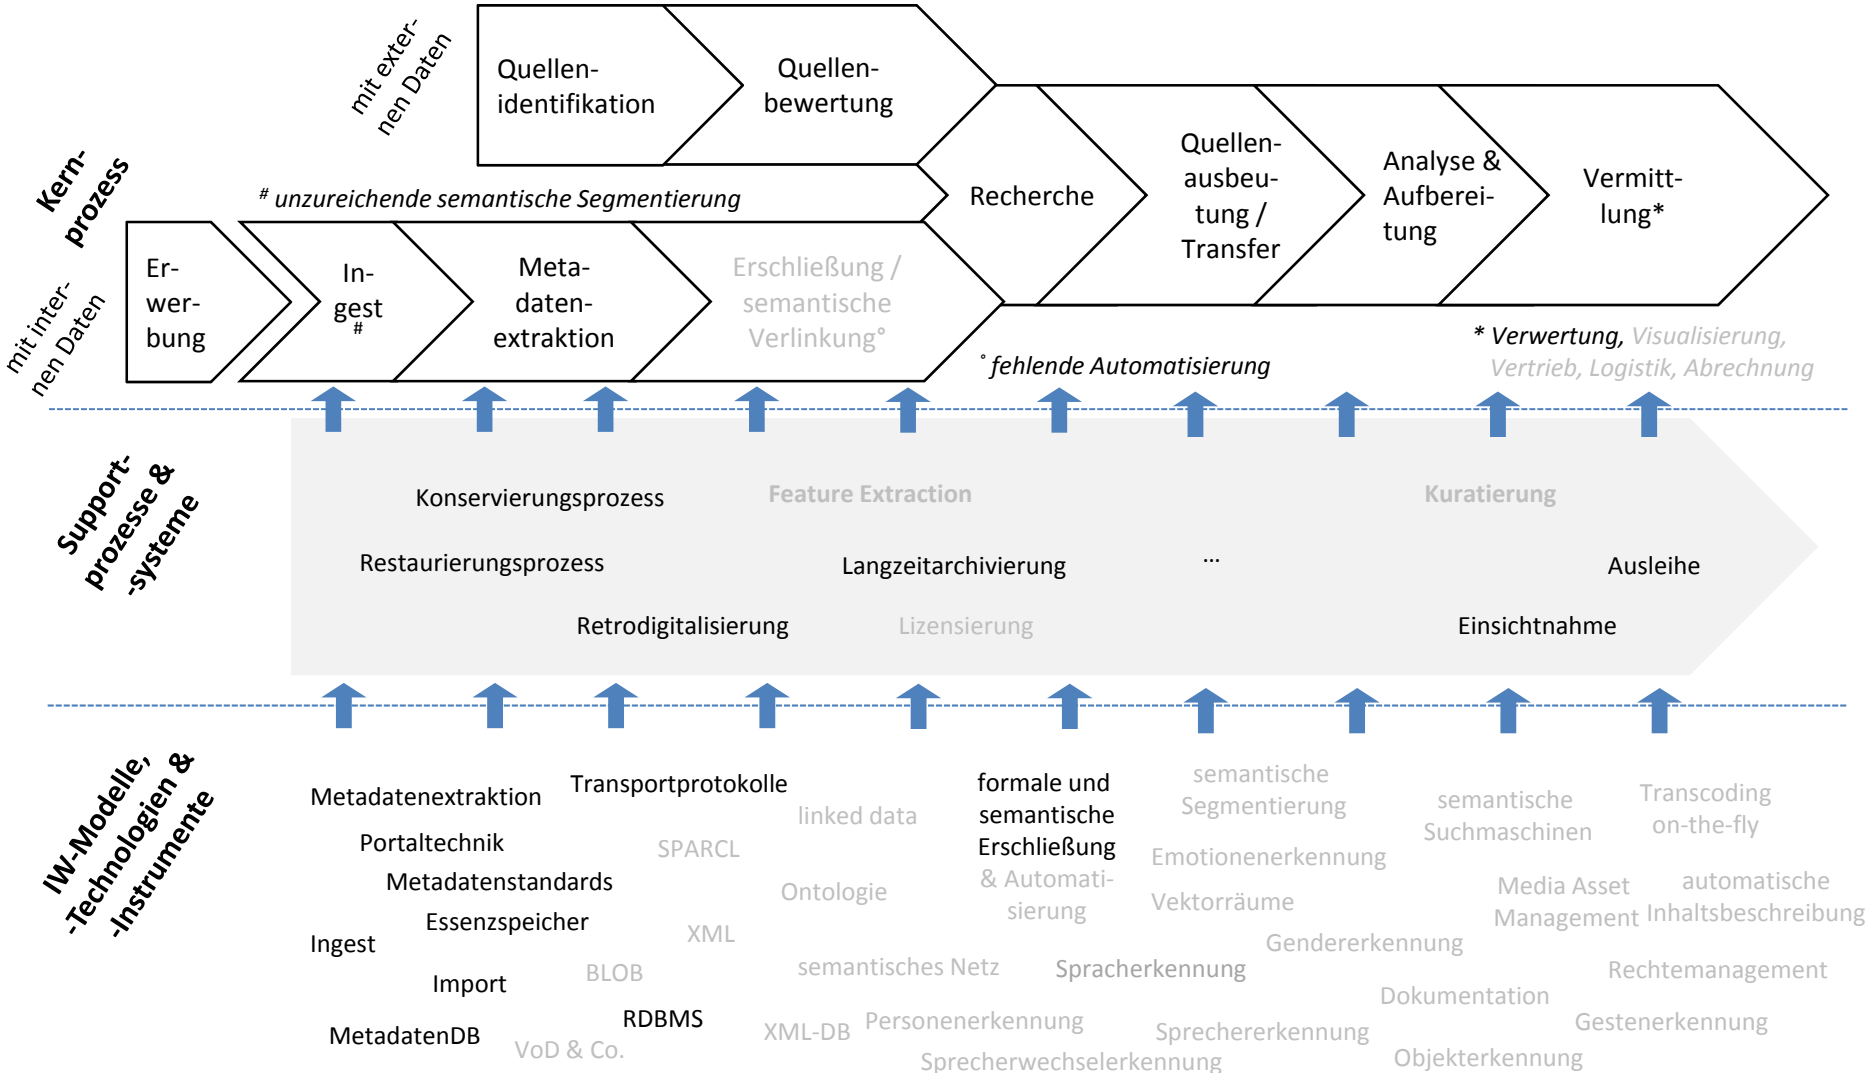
Kernprozess

mit externen Daten

Quellenidentifikation

Quellenbewertung

# unzureichende semantische Segmentierung

mit internen Daten

Erwerbung

Ingest #

Metadatenextraktion

Erschließung / semantische Verlinkung°

Recherche

Quellenausbeutung / Transfer

Analyse & Aufbereitung

Vermittlung*

° fehlende Automatisierung

* Verwertung, Visualisierung, Vertrieb, Logistik, Abrechnung

Supportprozesse & -systeme

Konservierungsprozess

Feature Extraction

Kuratierung

Restaurierungsprozess

Langzeitarchivierung

...

Ausleihe

Retrodigitalisierung

Lizensierung

Einsichtnahme

IW-Modelle, -Technologien & -Instrumente

Metadatenextraktion

Transportprotokolle

linked data

formale und semantische Erschließung & Automatisierung

semantische Segmentierung

semantische Suchmaschinen

Transcoding on-the-fly

Portaltechnik

SPARCL

Emotionenerkennung

Metadatenstandards

Ontologie

Media Asset Management

automatische Inhaltsbeschreibung

Essenzspeicher

Vektorräume

XML

Ingest

Gendererkennung

semantisches Netz

Spracherkennung

Rechtemanagement

Import

BLOB

Dokumentation

RDBMS

MetadatenDB

XML-DB

Personenerkennung

Sprechererkennung

Gestenerkennung

VoD & Co.

Sprecherwechselerkennung

Objekterkennung